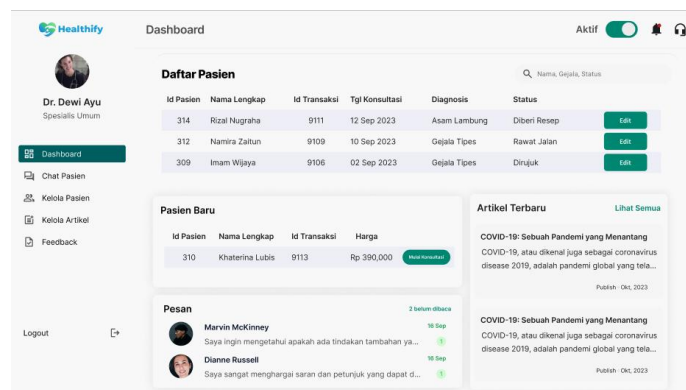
Healthify

Dashboard

Aktif

Dr. Dewi Ayu
Spesialis Umum

Dashboard
Chat Pasien
Kelola Pasien
Kelola Artikel
Feedback

Logout

Daftar Pasien

Nama, Gejala, Status

| Id Pasien | Nama Lengkap | Id Transaksi | Tgl Konsultasi | Diagnosis | Status | |
|---|---|---|---|---|---|---|
| 314 | Rizal Nugraha | 9111 | 12 Sep 2023 | Asam Lambung | Diberi Resep | Edit |
| 312 | Namira Zaitun | 9109 | 10 Sep 2023 | Gejala Tipes | Rawat Jalan | Edit |
| 309 | Imam Wijaya | 9106 | 02 Sep 2023 | Gejala Tipes | Dirujuk | Edit |

Pasien Baru

| Id Pasien | Nama Lengkap | Id Transaksi | Harga | |
|---|---|---|---|---|
| 310 | Katherina Lubis | 9113 | Rp 390,000 | Mulai Konsultasi |

Artikel Terbaru
Lihat Semua

COVID-19: Sebuah Pandemi yang Menantang
COVID-19, atau dikenal juga sebagai coronavirus disease 2019, adalah pandemi global yang tela...
Publish : Okt, 2023

COVID-19: Sebuah Pandemi yang Menantang
COVID-19, atau dikenal juga sebagai coronavirus disease 2019, adalah pandemi global yang tela...
Publish : Okt, 2023

Pesan
2 belum dibaca

Marvin McKinney
16 Sep
Saya ingin mengetahui apakah ada tindakan tambahan ya...
1

Dianne Russell
16 Sep
Saya sangat menghargai saran dan petunjuk yang dapat d...
1